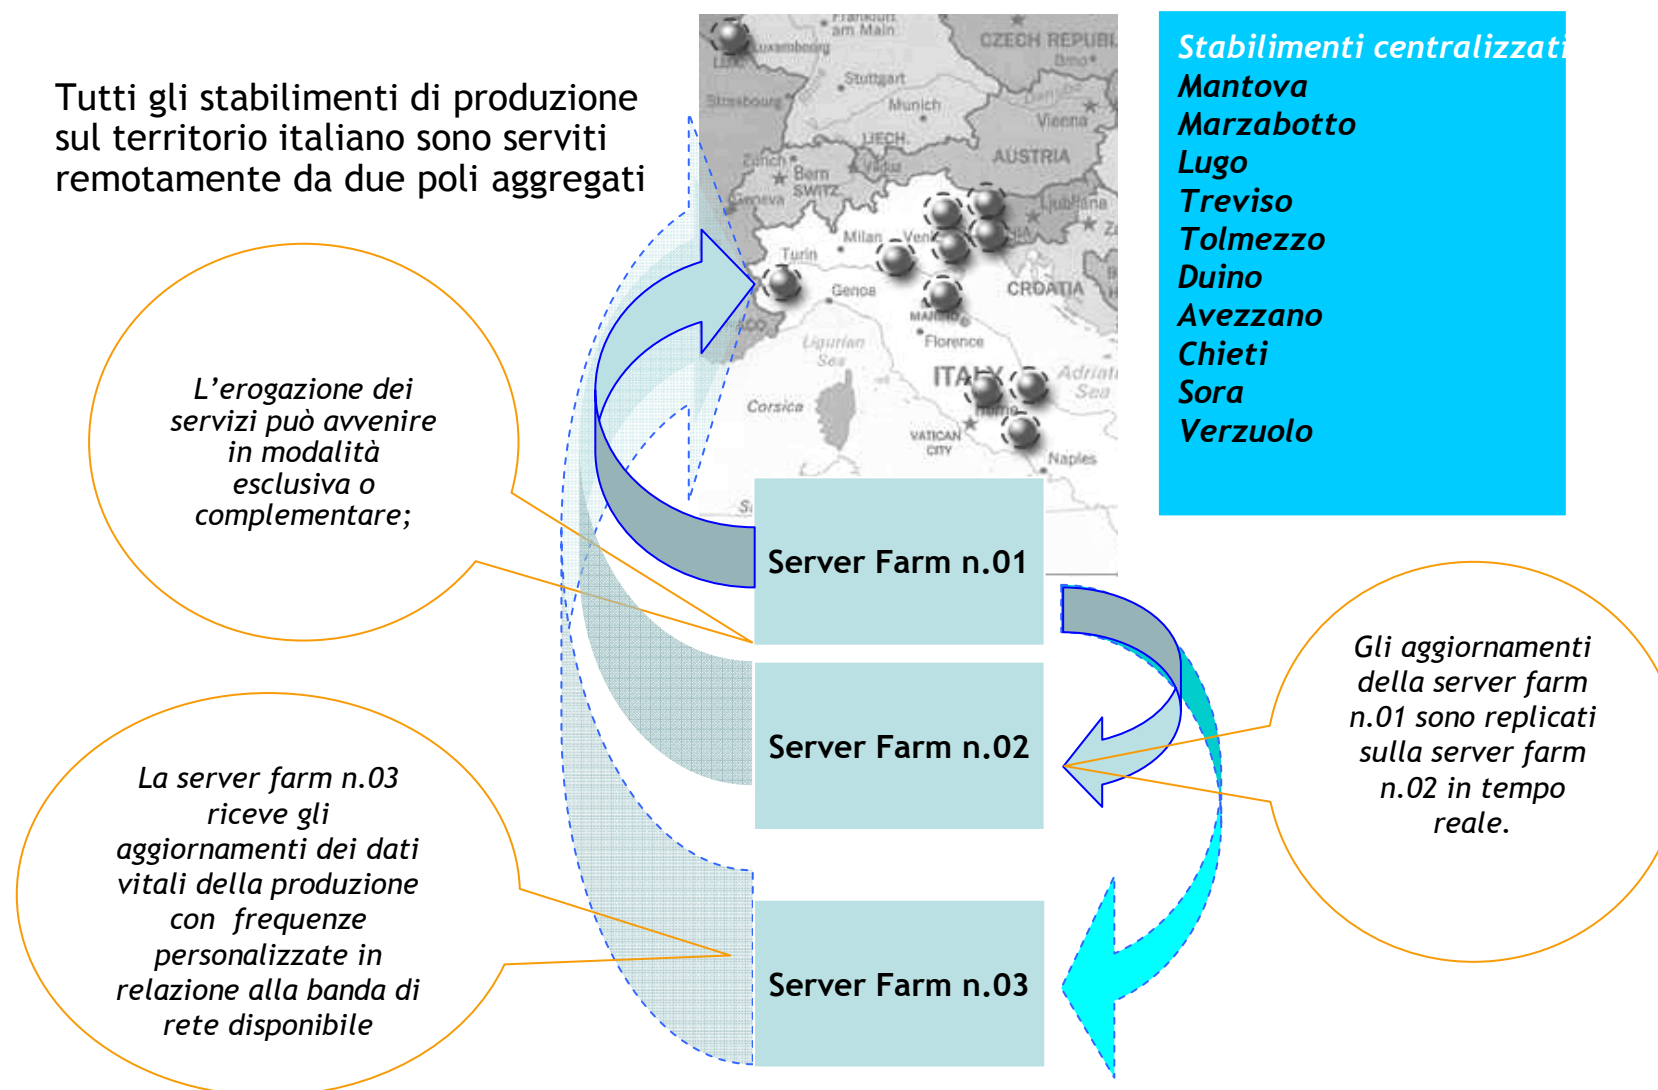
Tutti gli stabilimenti di produzione sul territorio italiano sono serviti remotamente da due poli aggregati

Frankfurt am Main
Luxembourg
CZECH REPUBL
Brno
Stuttgart
Strasbourg
Munich
Vienna
LIECH.
AUSTRIA
Zurich
Bern
SWITZ.
Geneva
Vaduz
Ljubljana
Milan
Ven
Turin
Genoa
CROATIA
MARINO
Ligurian Sea
Florence
ITALY
Adriatic Sea
Corsica
Rome
VATICAN CITY
Naples

Stabilimenti centralizzati
Mantova
Marzabotto
Lugo
Treviso
Tolmezzo
Duino
Avezzano
Chieti
Sora
Verzuolo

L'erogazione dei servizi può avvenire in modalità esclusiva o complementare;

Server Farm n.01

Server Farm n.02

Server Farm n.03

Gli aggiornamenti della server farm n.01 sono replicati sulla server farm n.02 in tempo reale.

La server farm n.03 riceve gli aggiornamenti dei dati vitali della produzione con frequenze personalizzate in relazione alla banda di rete disponibile